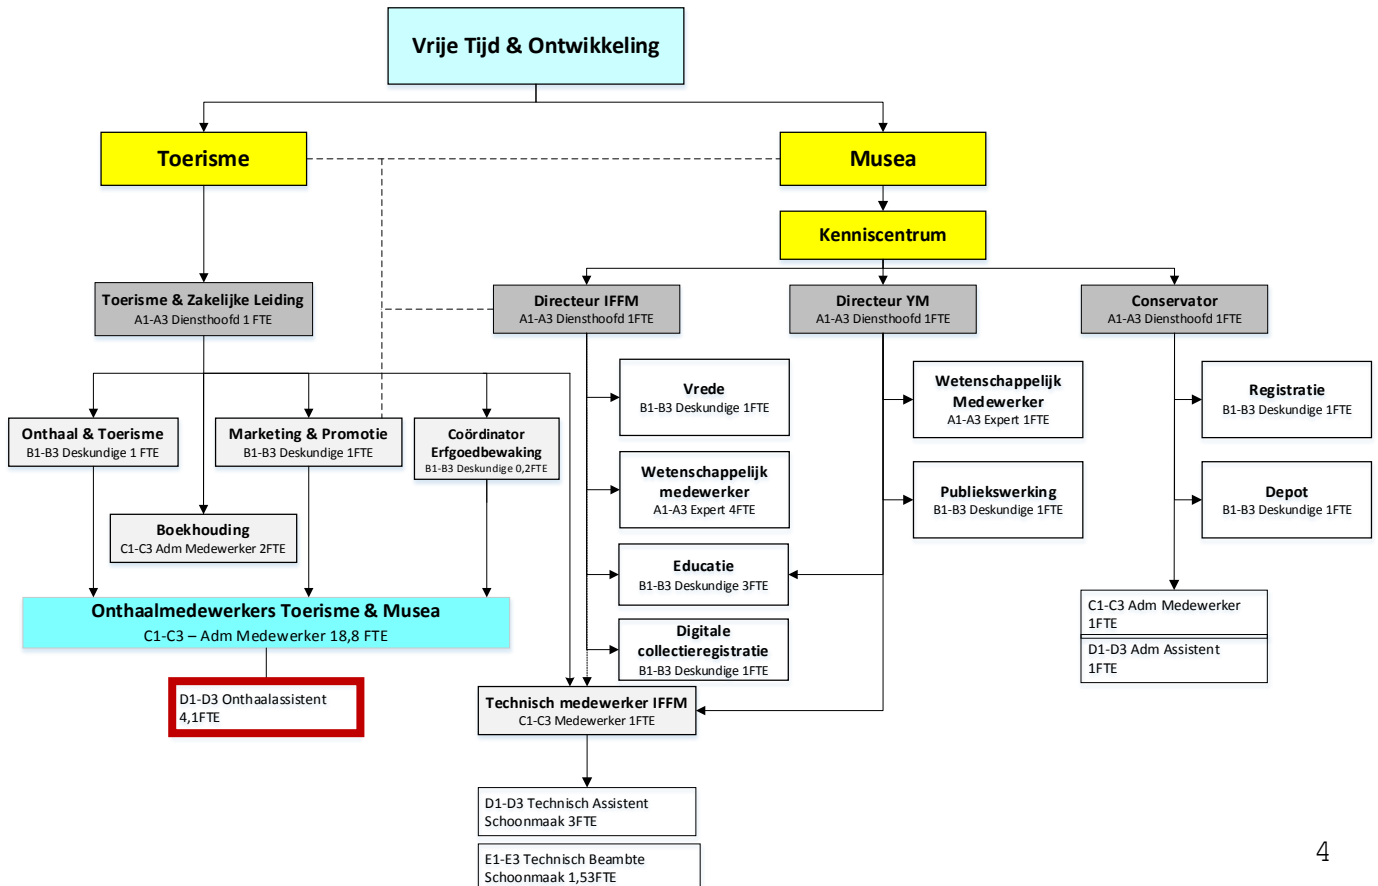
Vrije Tijd & Ontwikkeling

Toerisme

Musea

Kenniscentrum

Toerisme & Zakelijke Leiding
A1-A3 Diensthoofd 1 FTE

Directeur IFFM
A1-A3 Diensthoofd 1FTE

Directeur YM
A1-A3 Diensthoofd 1FTE

Conservator
A1-A3 Diensthoofd 1FTE

Onthaal & Toerisme
B1-B3 Deskundige 1 FTE

Marketing & Promotie
B1-B3 Deskundige 1FTE

Coördinator Erfgoedbewaking
B1-B3 Deskundige 0,2FTE

Boekhouding
C1-C3 Adm Medewerker 2FTE

Vrede
B1-B3 Deskundige 1FTE

Wetenschappelijk medewerker
A1-A3 Expert 4FTE

Educatie
B1-B3 Deskundige 3FTE

Digitale collectieregistratie
B1-B3 Deskundige 1FTE

Wetenschappelijk Medewerker
A1-A3 Expert 1FTE

Publiekswerking
B1-B3 Deskundige 1FTE

Registratie
B1-B3 Deskundige 1FTE

Depot
B1-B3 Deskundige 1FTE

Onthaalmedewerkers Toerisme & Musea
C1-C3 – Adm Medewerker 18,8 FTE

D1-D3 Onthaalassistent
4,1FTE

Technisch medewerker IFFM
C1-C3 Medewerker 1FTE

C1-C3 Adm Medewerker
1FTE

D1-D3 Adm Assistent
1FTE

D1-D3 Technisch Assistent
Schoonmaak 3FTE

E1-E3 Technisch Beambte
Schoonmaak 1,53FTE

4